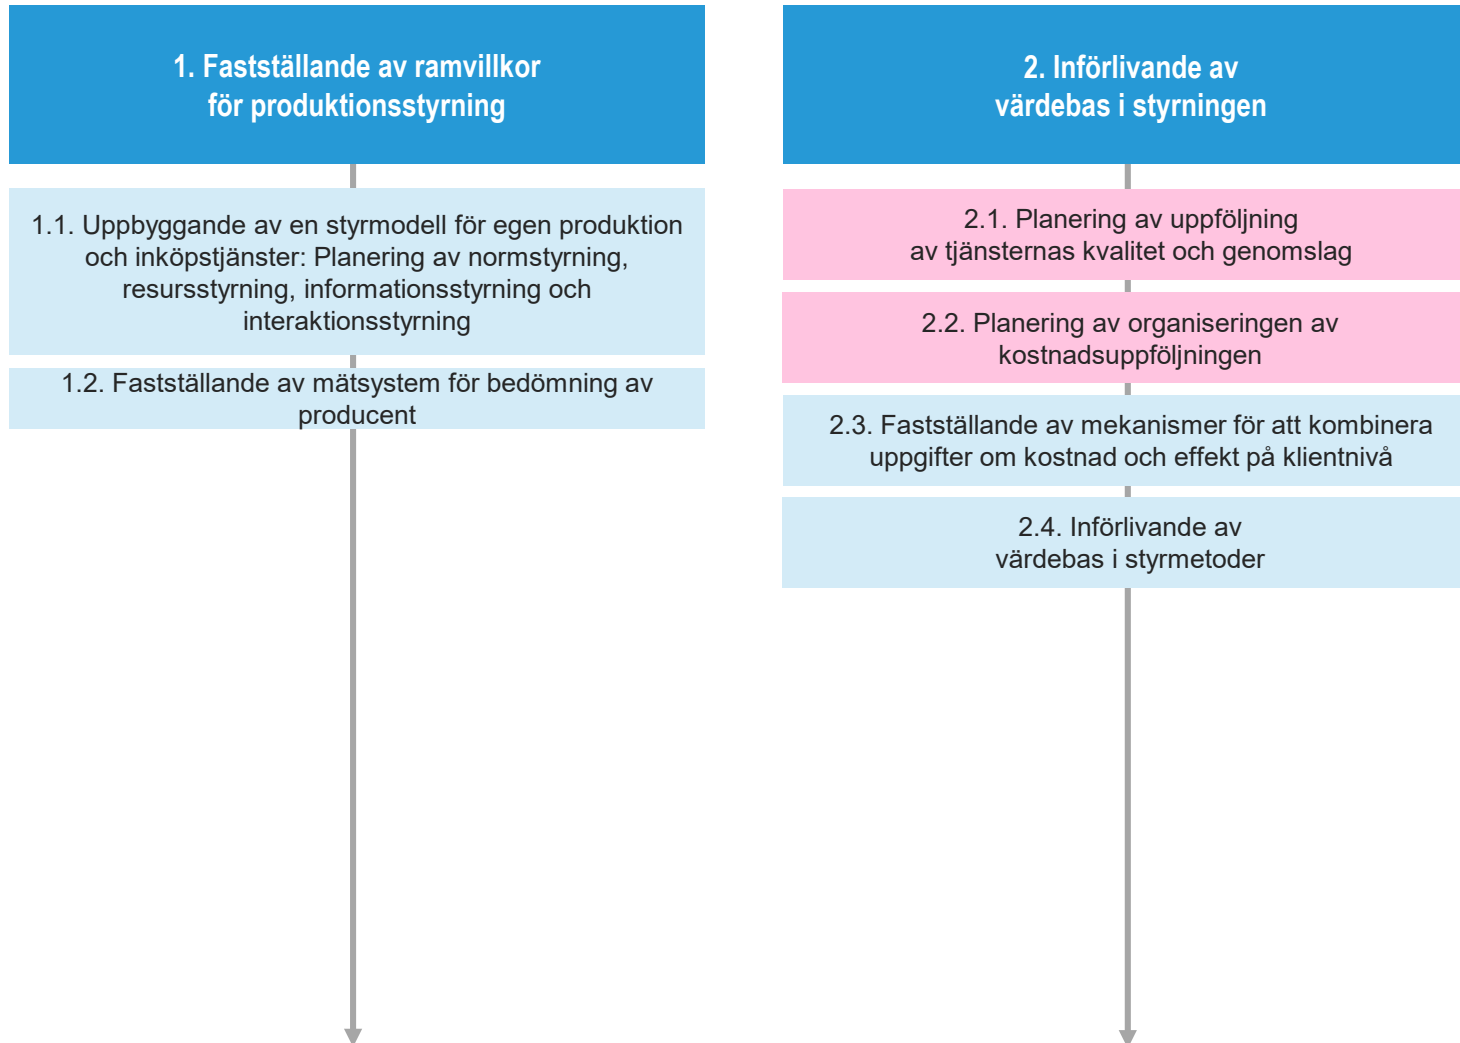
1. Fastställande av ramvillkor för produktionsstyrning

1.1. Uppbyggande av en styrmodell för egen produktion och inköpstjänster: Planering av normstyrning, resursstyrning, informationsstyrning och interaktionsstyrning

1.2. Fastställande av mätsystem för bedömning av producent

2. Införlivande av värdebas i styrningen

2.1. Planering av uppföljning av tjänsternas kvalitet och genomslag

2.2. Planering av organiseringen av kostnadsuppföljningen

2.3. Fastställande av mekanismer för att kombinera uppgifter om kostnad och effekt på klientnivå

2.4. Införlivande av värdebas i styrmetoder